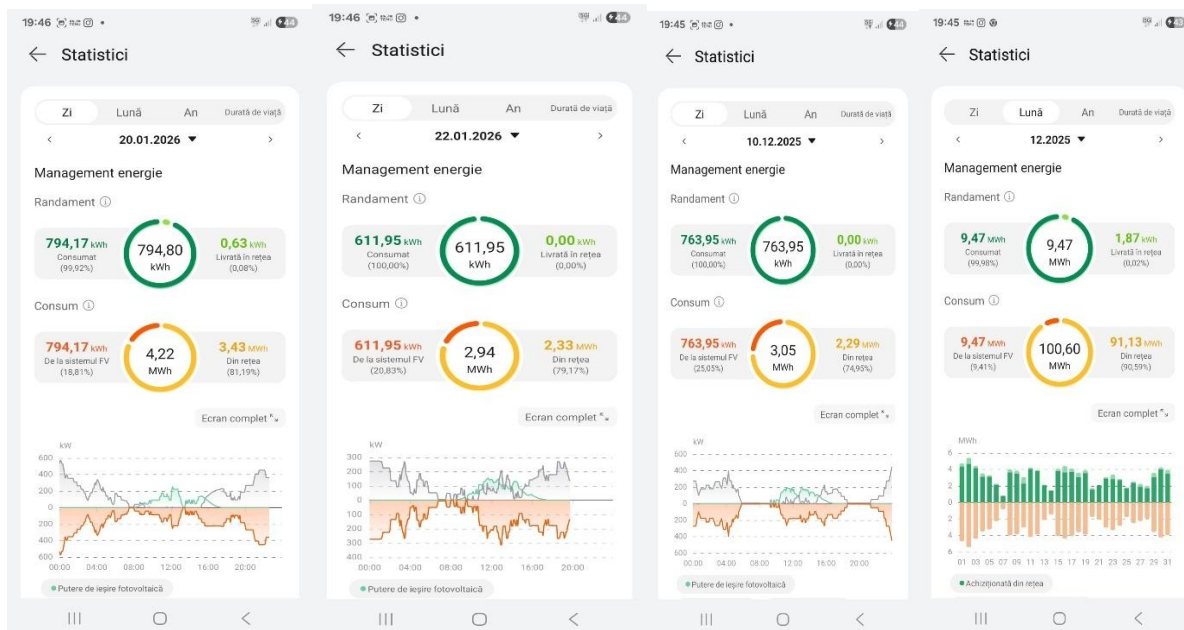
19:46 • 44

← Statistici

Zi Lună An Durată de viață

‹ 20.01.2026 ▾ ›

Management energie

Randament ⓘ

794,17 kWh Consumat (99,92%)

794,80 kWh

0,63 kWh Livrată în rețea (0,08%)

Consum ⓘ

794,17 kWh De la sistemul FV (18,81%)

4,22 MWh

3,43 MWh Din rețea (81,19%)

Ecran complet

kW
600
400
200
0
200
400
600
00:00 04:00 08:00 12:00 16:00 20:00

● Putere de ieșire fotovoltaică

19:46 • 44

← Statistici

Zi Lună An Durată de viață

‹ 22.01.2026 ▾ ›

Management energie

Randament ⓘ

611,95 kWh Consumat (100,00%)

611,95 kWh

0,00 kWh Livrată în rețea (0,00%)

Consum ⓘ

611,95 kWh De la sistemul FV (20,83%)

2,94 MWh

2,33 MWh Din rețea (79,17%)

Ecran complet

kW
300
200
100
0
100
200
300
400
00:00 04:00 08:00 12:00 16:00 20:00

● Putere de ieșire fotovoltaică

19:45 • 44

← Statistici

Zi Lună An Durată de viață

‹ 10.12.2025 ▾ ›

Management energie

Randament ⓘ

763,95 kWh Consumat (100,00%)

763,95 kWh

0,00 kWh Livrată în rețea (0,00%)

Consum ⓘ

763,95 kWh De la sistemul FV (25,05%)

3,05 MWh

2,29 MWh Din rețea (74,95%)

Ecran complet

kW
600
400
200
0
200
400
600
00:00 04:00 08:00 12:00 16:00 20:00

● Putere de ieșire fotovoltaică

19:45 43

← Statistici

Zi Lună An Durată de viață

‹ 12.2025 ▾ ›

Management energie

Randament ⓘ

9,47 MWh Consumat (99,98%)

9,47 MWh

1,87 kWh Livrată în rețea (0,02%)

Consum ⓘ

9,47 MWh De la sistemul FV (9,41%)

100,60 MWh

91,13 MWh Din rețea (90,59%)

Ecran complet

MWh
6
4
2
0
2
4
6
01 03 05 07 09 11 13 15 17 19 21 23 25 27 29 31

● Achiziționată din rețea